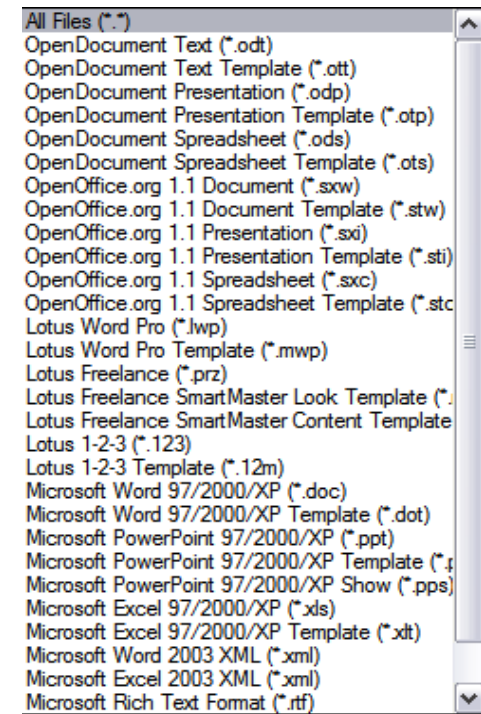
All Files (*.*)
OpenDocument Text (*.odt)
OpenDocument Text Template (*.ott)
OpenDocument Presentation (*.odp)
OpenDocument Presentation Template (*.otp)
OpenDocument Spreadsheet (*.ods)
OpenDocument Spreadsheet Template (*.ots)
OpenOffice.org 1.1 Document (*.sxw)
OpenOffice.org 1.1 Document Template (*.stw)
OpenOffice.org 1.1 Presentation (*.sxi)
OpenOffice.org 1.1 Presentation Template (*.sti)
OpenOffice.org 1.1 Spreadsheet (*.sxc)
OpenOffice.org 1.1 Spreadsheet Template (*.stc
Lotus Word Pro (*.lwp)
Lotus Word Pro Template (*.mwp)
Lotus Freelance (*.prz)
Lotus Freelance SmartMaster Look Template (*.
Lotus Freelance SmartMaster Content Template
Lotus 1-2-3 (*.123)
Lotus 1-2-3 Template (*.12m)
Microsoft Word 97/2000/XP (*.doc)
Microsoft Word 97/2000/XP Template (*.dot)
Microsoft PowerPoint 97/2000/XP (*.ppt)
Microsoft PowerPoint 97/2000/XP Template (*.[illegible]
Microsoft PowerPoint 97/2000/XP Show (*.pps)
Microsoft Excel 97/2000/XP (*.xls)
Microsoft Excel 97/2000/XP Template (*.xlt)
Microsoft Word 2003 XML (*.xml)
Microsoft Excel 2003 XML (*.xml)
Microsoft Rich Text Format (*.rtf)